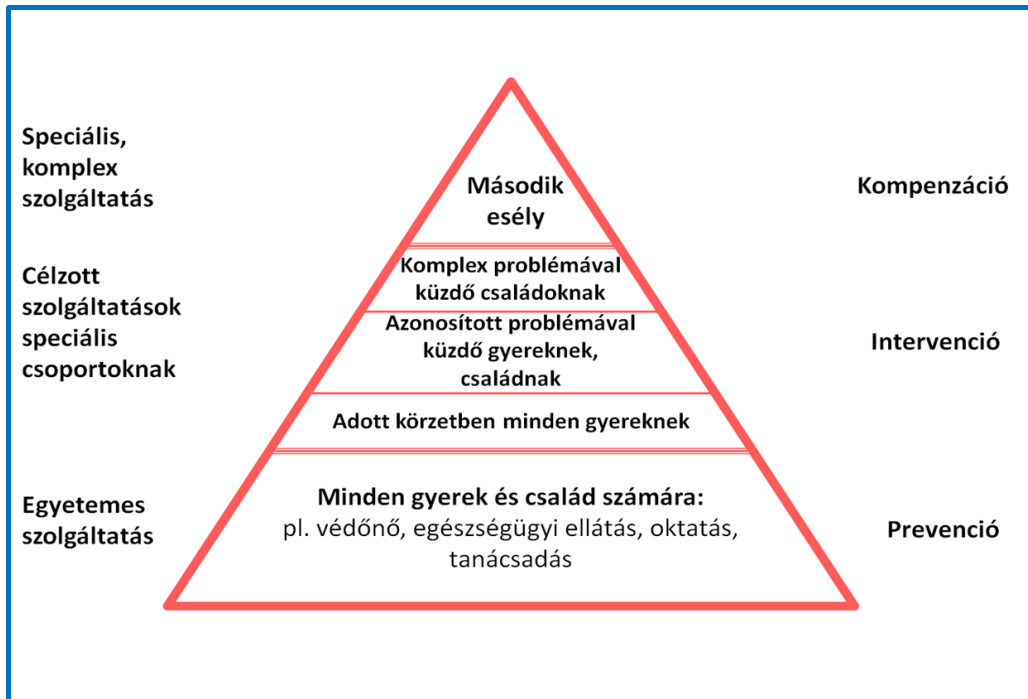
Speciális, komplex szolgáltatás

Második esély

Kompenzáció

Célzott szolgáltatások speciális csoportoknak

Komplex problémával küzdő családoknak

Azonosított problémával küzdő gyereknek, családnak

Intervenció

Adott körzetben minden gyereknek

Egyetemes szolgáltatás

Minden gyerek és család számára:
pl. védőnő, egészségügyi ellátás, oktatás, tanácsadás

Prevenció